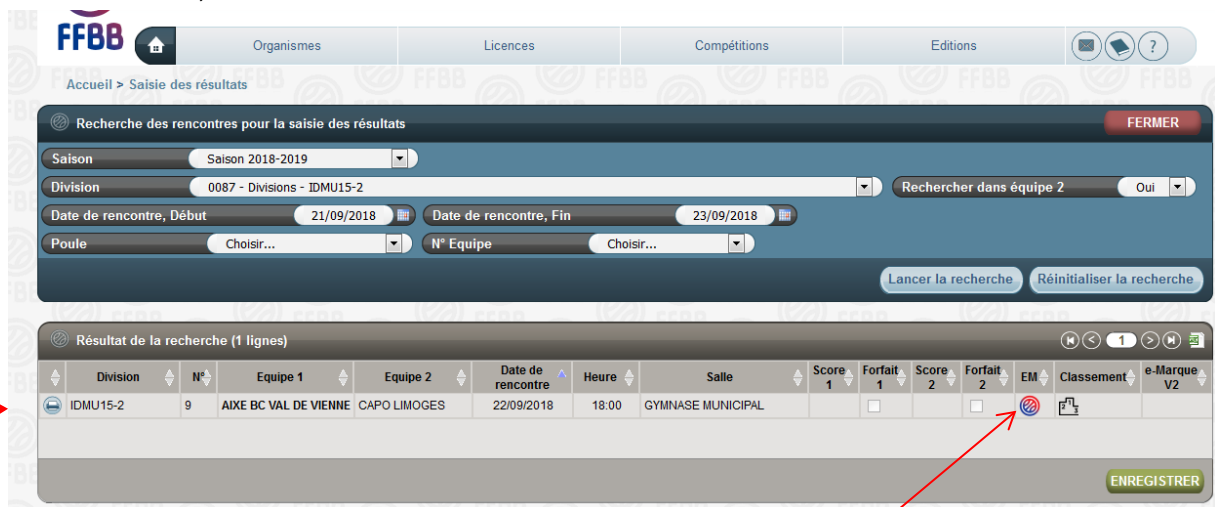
FFBB

Organismes | Licences | Compétitions | Editions

Accueil > Saisie des résultats

Recherche des rencontres pour la saisie des résultats

FERMER

Saison: Saison 2018-2019

Division: 0087 - Divisions - IDMU15-2

Rechercher dans équipe 2: Oui

Date de rencontre, Début: 21/09/2018

Date de rencontre, Fin: 23/09/2018

Poule: Choisir...

N° Equipe: Choisir...

Lancer la recherche | Réinitialiser la recherche

Résultat de la recherche (1 lignes)

1

| | Division | N° | Equipe 1 | Equipe 2 | Date de rencontre | Heure | Salle | Score 1 | Forfait 1 | Score 2 | Forfait 2 | EM | Classement | e-Marque V2 |
|---|---|---|---|---|---|---|---|---|---|---|---|---|---|---|
| | IDMU15-2 | 9 | AIXE BC VAL DE VIENNE | CAPO LIMOGES | 22/09/2018 | 18:00 | GYMNASE MUNICIPAL | | | | | | | |

ENREGISTRER